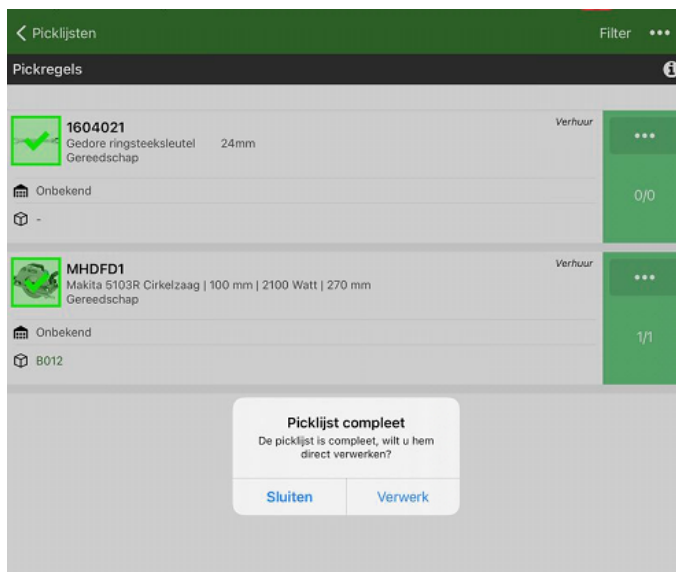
< Picklijsten

Filter •••

Pickregels

1604021
Gedore ringsteeksleutel 24mm
Gereedschap

Verhuur

•••

Onbekend

0/0

-

MHDFD1
Makita 5103R Cirkelzaag | 100 mm | 2100 Watt | 270 mm
Gereedschap

Verhuur

•••

Onbekend

1/1

B012

Picklijst compleet
De picklijst is compleet, wilt u hem direct verwerken?

Sluiten

Verwerk